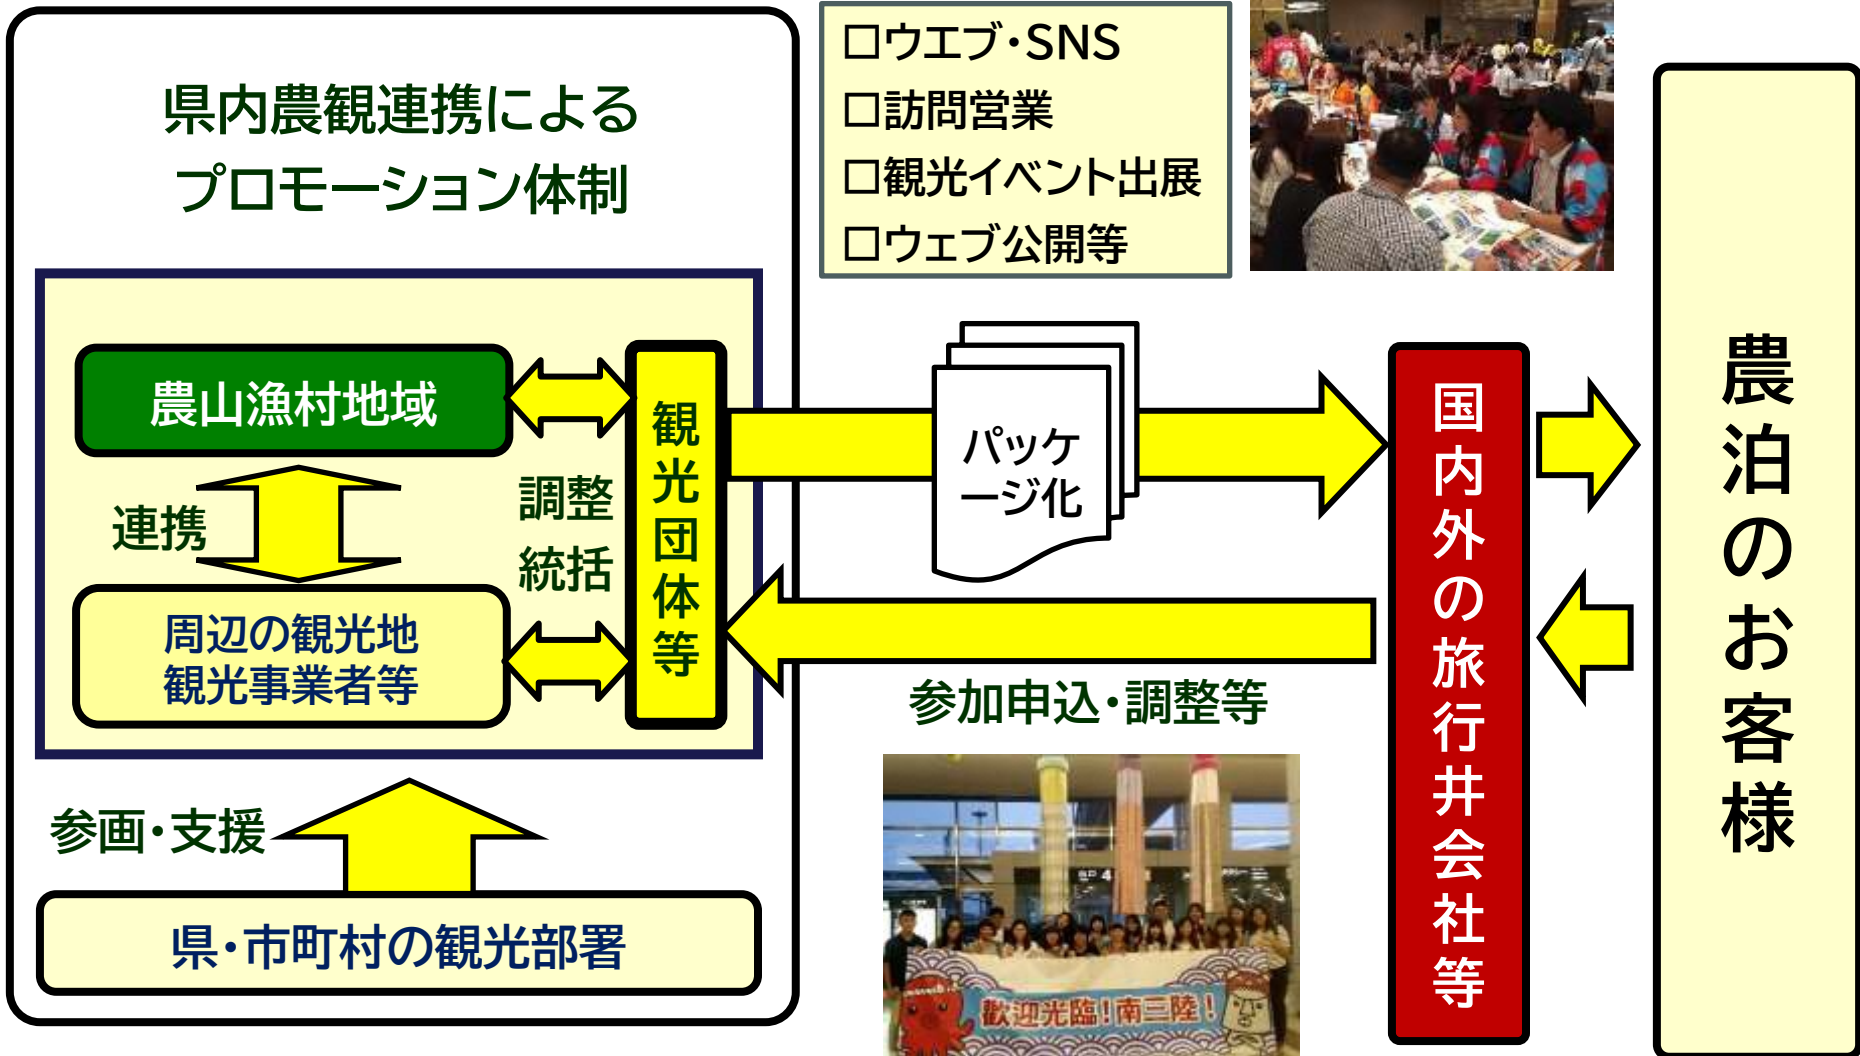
県内農観連携による
プロモーション体制

農山漁村地域

連携

周辺の観光地
観光事業者等

調整
統括

観光団体等

参画・支援

県・市町村の観光部署

□ウエブ・SNS
□訪問営業
□観光イベント出展
□ウェブ公開等

パッケージ化

参加申込・調整等

歓迎光臨！南三陸！

国内外の旅行井会社等

農泊のお客様